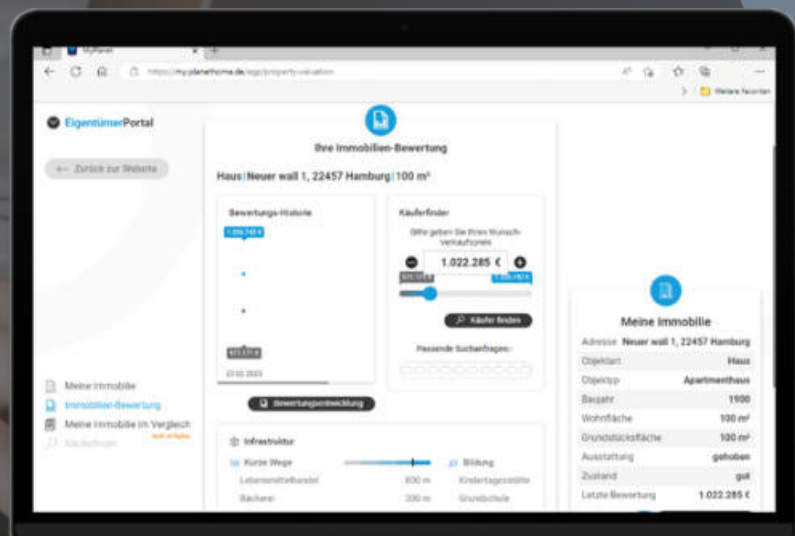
MyPlanet
https://my.planethome.de/app/property-valuation
Weitere Favoriten

EigentümerPortal
← Zurück zur Website

Ihre Immobilien-Bewertung
Haus | Neuer wall 1, 22457 Hamburg | 100 m²

Bewertungs-Historie
1.056.743 €
973.371 €
23.02.2023

Käuferfinder
Bitte geben Sie Ihren Wunsch-Verkaufspreis
1.022.285 €
Käufer finden
Passende Suchanfragen:

Bewertungsentwicklung

Meine Immobilie
Immobilien-Bewertung
Meine Immobilie im Vergleich
Käuferfinden

Infrastruktur
Kurze Wege
Lebensmittelhandel 800 m
Bäckerei 300 m
Bildung
Kindertagesstätte
Grundschule

Meine Immobilie
| Adresse | Neuer wall 1, 22457 Hamburg |
|---|---|
| Objektart | Haus |
| Objekttyp | Apartmenthaus |
| Baujahr | 1900 |
| Wohnfläche | 100 m² |
| Grundstücksfläche | 100 m² |
| Ausstattung | gehoben |
| Zustand | gut |
| Letzte Bewertung | 1.022.285 € |